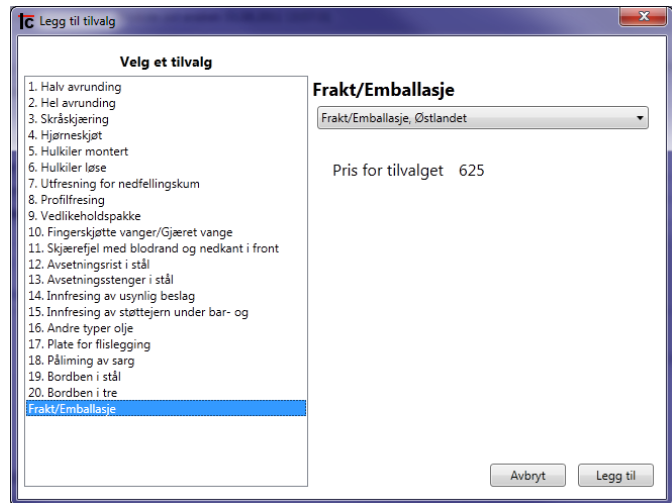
Legg til tilvalg

Velg et tilvalg

1. Halv avrunding
2. Hel avrunding
3. Skråskjæring
4. Hjørneskjøt
5. Hulkiler montert
6. Hulkiler løse
7. Utfresning for nedfellingskum
8. Profilfresing
9. Vedlikeholdspakke
10. Fingerskjøtte vanger/Gjæret vange
11. Skjærefjel med blodrand og nedkant i front
12. Avsetningsrist i stål
13. Avsetningsstenger i stål
14. Innfresing av usynlig beslag
15. Innfresing av støttejern under bar- og
16. Andre typer olje
17. Plate for flislegging
18. Påliming av sarg
19. Bordben i stål
20. Bordben i tre
Frakt/Emballasje

Frakt/Emballasje

Frakt/Emballasje, Østlandet

Pris for tilvalget 625

Avbryt
Legg til